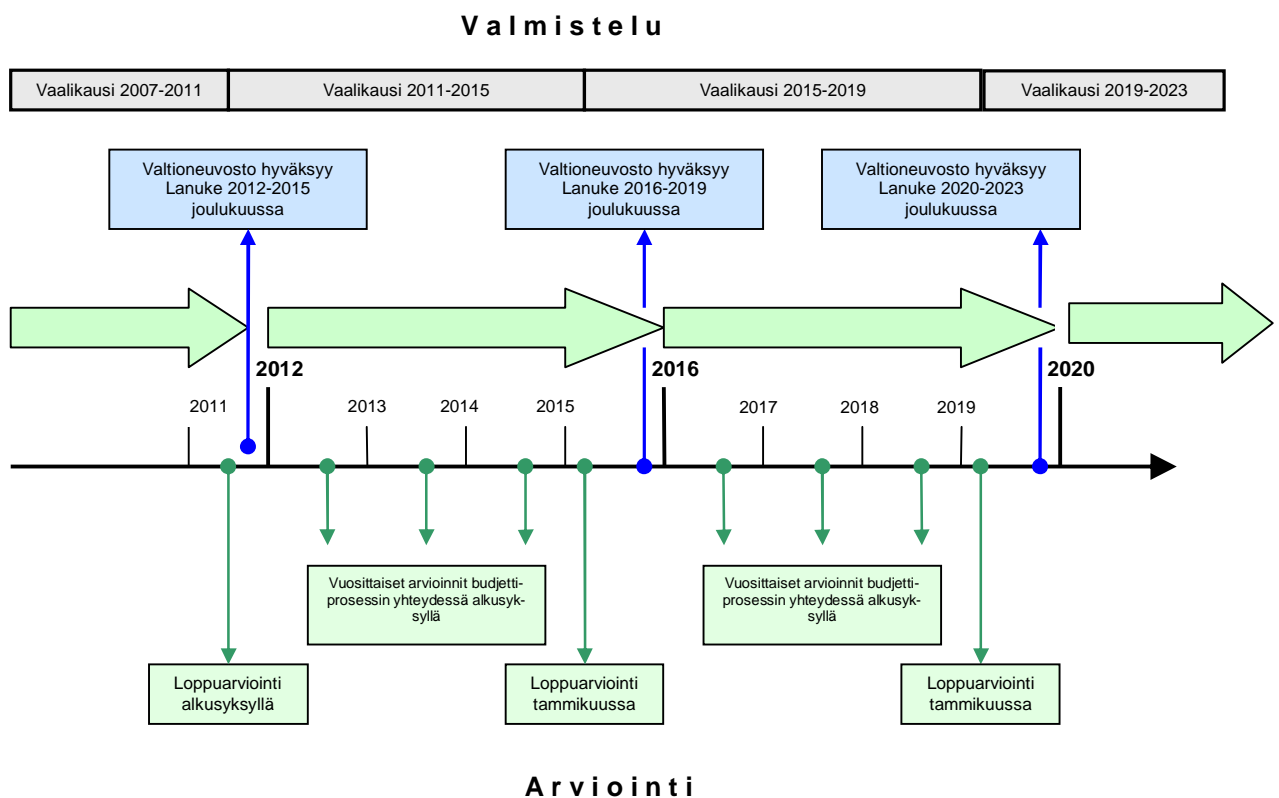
Valmistelu

| Vaalikausi 2007-2011 | Vaalikausi 2011-2015 | Vaalikausi 2015-2019 | Vaalikausi 2019-2023 |
|---|---|---|---|

Valtioneuvosto hyväksyy Lanuke 2012-2015 joulukuussa

Valtioneuvosto hyväksyy Lanuke 2016-2019 joulukuussa

Valtioneuvosto hyväksyy Lanuke 2020-2023 joulukuussa

2012

2016

2020

2011

2013

2014

2015

2017

2018

2019

Vuosittaiset arvioinnit budjettiprosessin yhteydessä alkusyksyllä

Vuosittaiset arvioinnit budjettiprosessin yhteydessä alkusyksyllä

Loppuarviointi alkusyksyllä

Loppuarviointi tammikuussa

Loppuarviointi tammikuussa

Arviointi